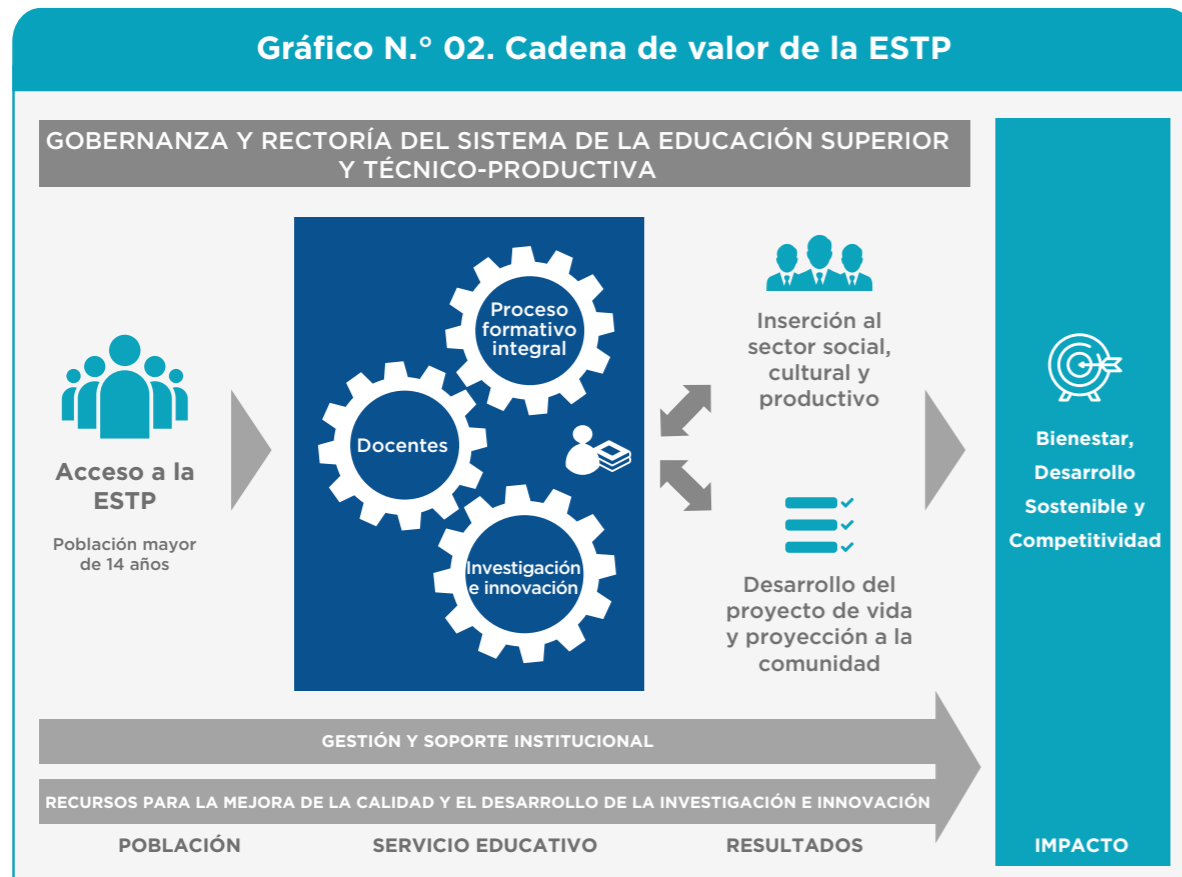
Gráfico N.° 02. Cadena de valor de la ESTP

GOBERNANZA Y RECTORÍA DEL SISTEMA DE LA EDUCACIÓN SUPERIOR Y TÉCNICO-PRODUCTIVA

Acceso a la ESTP

Población mayor de 14 años

Proceso formativo integral

Docentes

Investigación e innovación

Inserción al sector social, cultural y productivo

Desarrollo del proyecto de vida y proyección a la comunidad

Bienestar, Desarrollo Sostenible y Competitividad

GESTIÓN Y SOPORTE INSTITUCIONAL

RECURSOS PARA LA MEJORA DE LA CALIDAD Y EL DESARROLLO DE LA INVESTIGACIÓN E INNOVACIÓN

POBLACIÓN

SERVICIO EDUCATIVO

RESULTADOS

IMPACTO